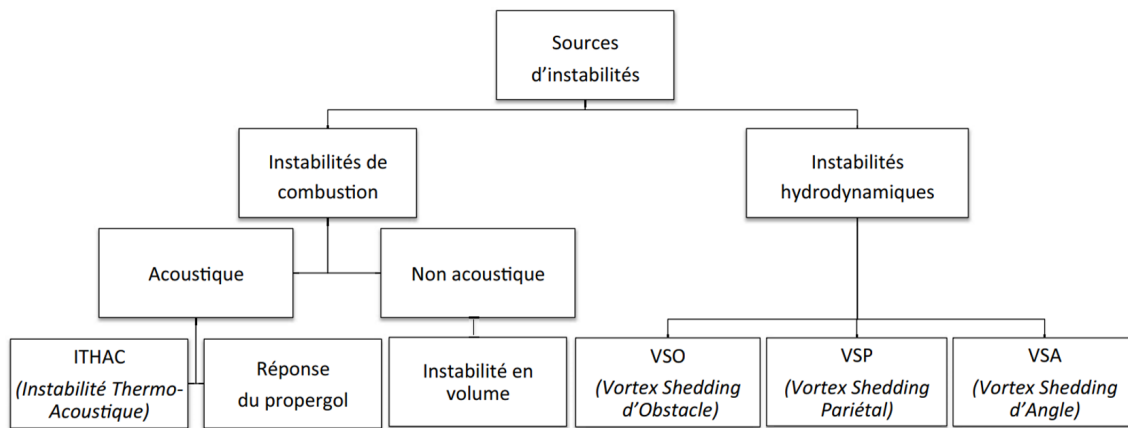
Sources d'instabilités

Instabilités de combustion

Instabilités hydrodynamiques

Acoustique

Non acoustique

ITHAC
*(Instabilité Thermo-Acoustique)*

Réponse du propergol

Instabilité en volume

VSO
*(Vortex Shedding d'Obstacle)*

VSP
*(Vortex Shedding Pariétal)*

VSA
*(Vortex Shedding d'Angle)*